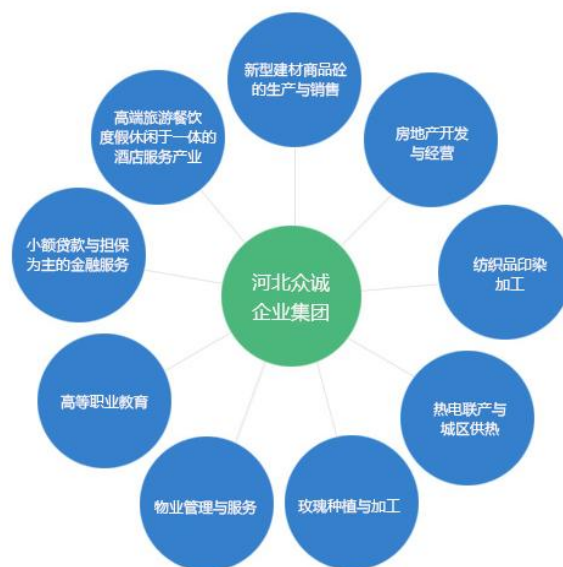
新型建材商品砼的生产与销售

房地产开发与经营

纺织品印染加工

热电联产与城区供热

玫瑰种植与加工

物业管理与服务

高等职业教育

小额贷款与担保为主的金融服务

高端旅游餐饮度假休闲于一体的酒店服务产业

河北众诚企业集团